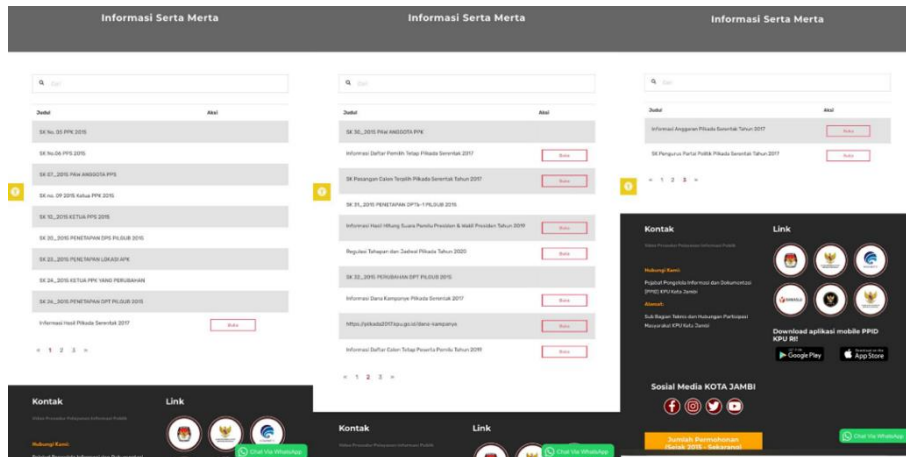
Informasi Serta Merta

Cari

| Judul | Aksi |
|---|---|
| SK No. 03 PPK 2015 | |
| SK No.06 PPS 2015 | |
| SK 07_2015 PAW ANGGOTA PPS | |
| SK no. 09 2015 Ketua PPK 2015 | |
| SK 10_2015 KETUA PPS 2015 | |
| SK 20_2015 PENETAPAN DPS PILGUB 2015 | |
| SK 23_2015 PENETAPAN LOKASI APK | |
| SK 24_2015 KETUA PPK YANG PERUBAHAN | |
| SK 24_2015 PENETAPAN DPT PILGUB 2015 | |
| Informasi Hasil Pilkada Serentak 2017 | Buka |

« 1 2 3 »

Kontak

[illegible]

Hubungi Kami:

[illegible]

Link

Chat Via WhatsApp

Informasi Serta Merta

Cari

| Judul | Aksi |
|---|---|
| SK 30_2015 PAW ANGGOTA PPK | |
| Informasi Daftar Pemilih Tetap Pilkada Serentak 2017 | Buka |
| SK Pasangan Calon Terpilih Pilkada Serentak Tahun 2017 | Buka |
| SK 31_2015 PENETAPAN DPTb-1 PILGUB 2015 | |
| Informasi Hasil Hitung Suara Pemilu Presiden & Wakil Presiden Tahun 2019 | Buka |
| Regulasi Tahapan dan Jadwal Pilkada Tahun 2020 | Buka |
| SK 32_2015 PERUBAHAN DPT PILGUB 2015 | |
| Informasi Dana Kampanye Pilkada Serentak 2017 | Buka |
| https://pilkada2017.kpu.go.id/dana-kampanye | Buka |
| Informasi Daftar Calon Tetap Peserta Pemilu Tahun 2019 | Buka |

« 1 2 3 »

Kontak

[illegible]

Link

Chat Via WhatsApp

Informasi Serta Merta

Cari

| Judul | Aksi |
|---|---|
| Informasi Anggaran Pilkada Serentak Tahun 2017 | Buka |
| SK Pengurus Partai Politik Pilkada Serentak Tahun 2017 | Buka |

« 1 2 3 »

Kontak

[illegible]

Hubungi Kami:

Pejabat Pengelola Informasi dan Dokumentasi (PPID) KPU Kota Jambi

Alamat:

Sub Bagian Teknis dan Hubungan Partisipasi Masyarakat KPU Kota Jambi

Link

Download aplikasi mobile PPID KPU RI!

Google Play

App Store

Sosial Media KOTA JAMBI

Jumlah Permohonan (Sejak 2015 - Sekarang)

Chat Via WhatsApp